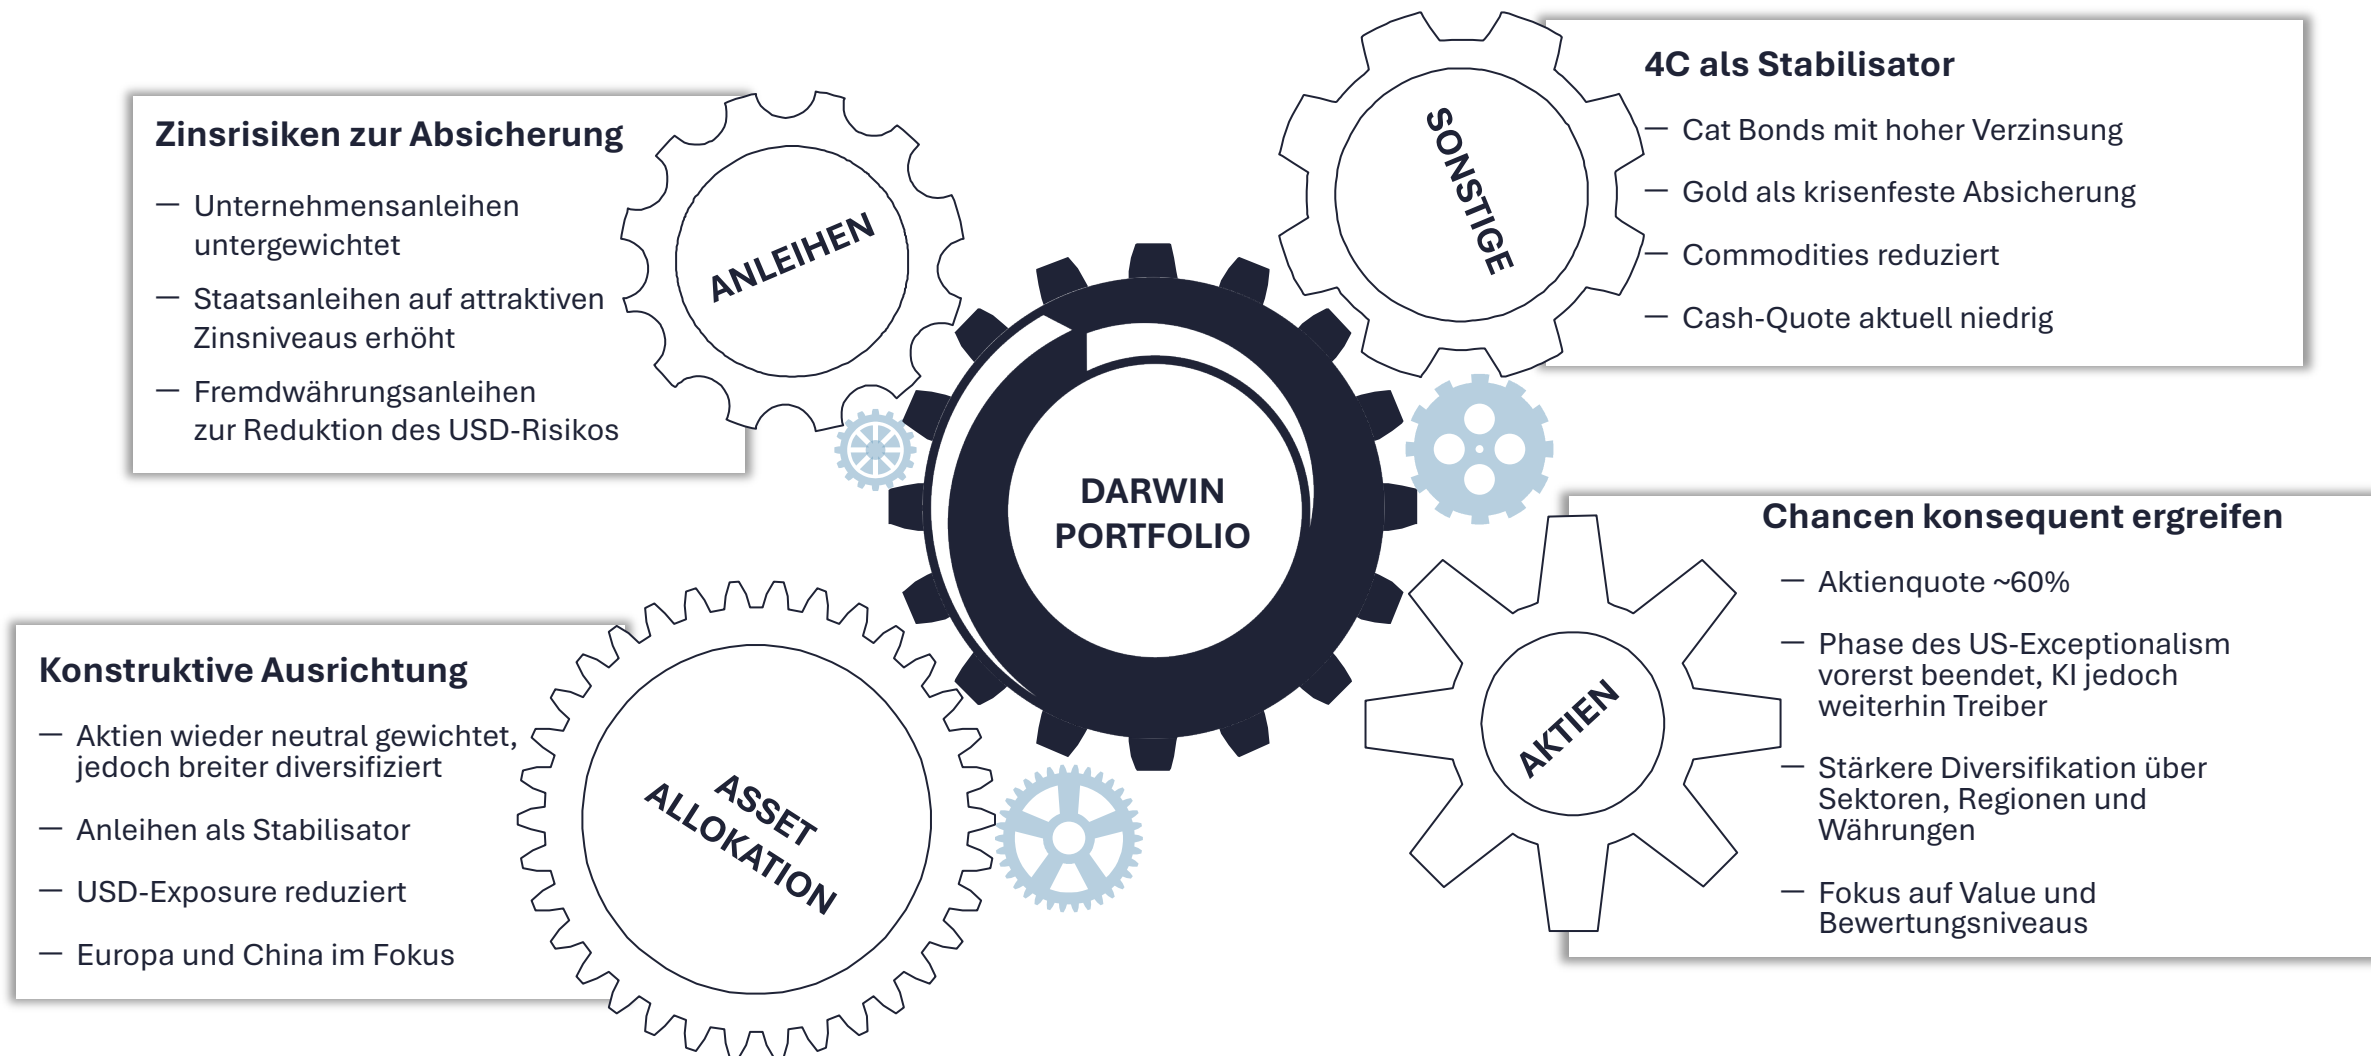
Zinsrisiken zur Absicherung

— Unternehmensanleihen untergewichtet

— Staatsanleihen auf attraktiven Zinsniveaus erhöht

— Fremdwährungsanleihen zur Reduktion des USD-Risikos

ANLEIHEN

SONSTIGE

4C als Stabilisator

— Cat Bonds mit hoher Verzinsung

— Gold als krisenfeste Absicherung

— Commodities reduziert

— Cash-Quote aktuell niedrig

DARWIN PORTFOLIO

Chancen konsequent ergreifen

— Aktienquote ~60%

— Phase des US-Exceptionalism vorerst beendet, KI jedoch weiterhin Treiber

— Stärkere Diversifikation über Sektoren, Regionen und Währungen

— Fokus auf Value und Bewertungsniveaus

AKTIEN

Konstruktive Ausrichtung

— Aktien wieder neutral gewichtet, jedoch breiter diversifiziert

— Anleihen als Stabilisator

— USD-Exposure reduziert

— Europa und China im Fokus

ASSET ALLOKATION